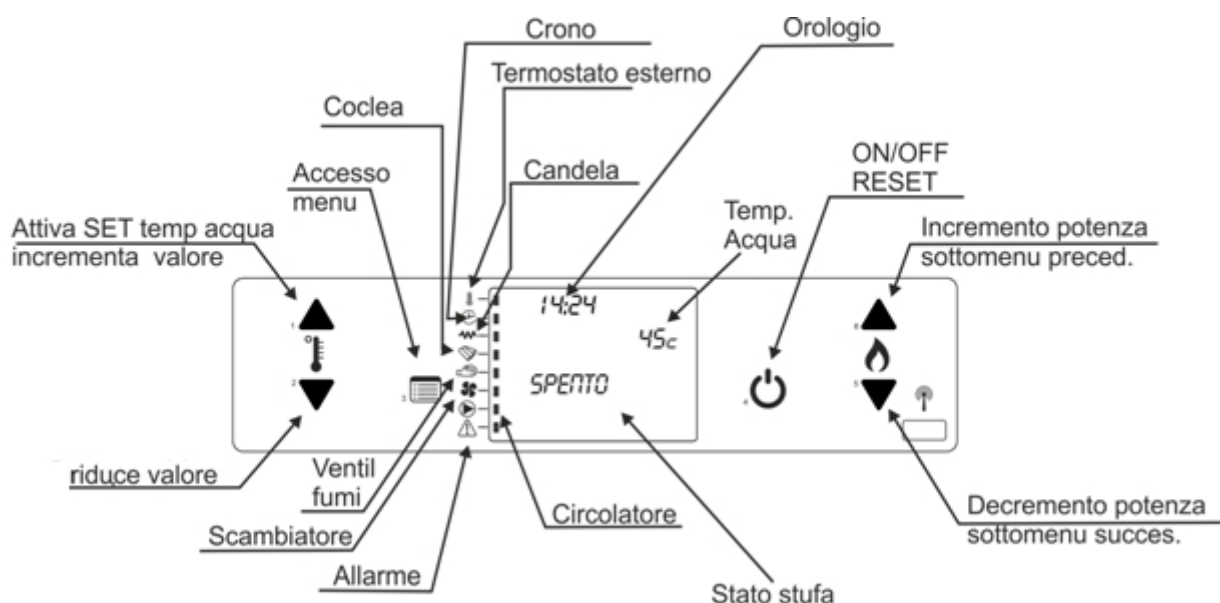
Crono

Orologio

Termostato esterno

Coclea

Candela

Accesso menu

ON/OFF RESET

Temp. Acqua

Attiva SET temp acqua incrementa valore

Incremento potenza sottomenu preced.

14:24

45c

SPENTO

riduce valore

Ventil fumi

Scambiatore

Allarme

Circolatore

Stato stufa

Decremento potenza sottomenu succes.